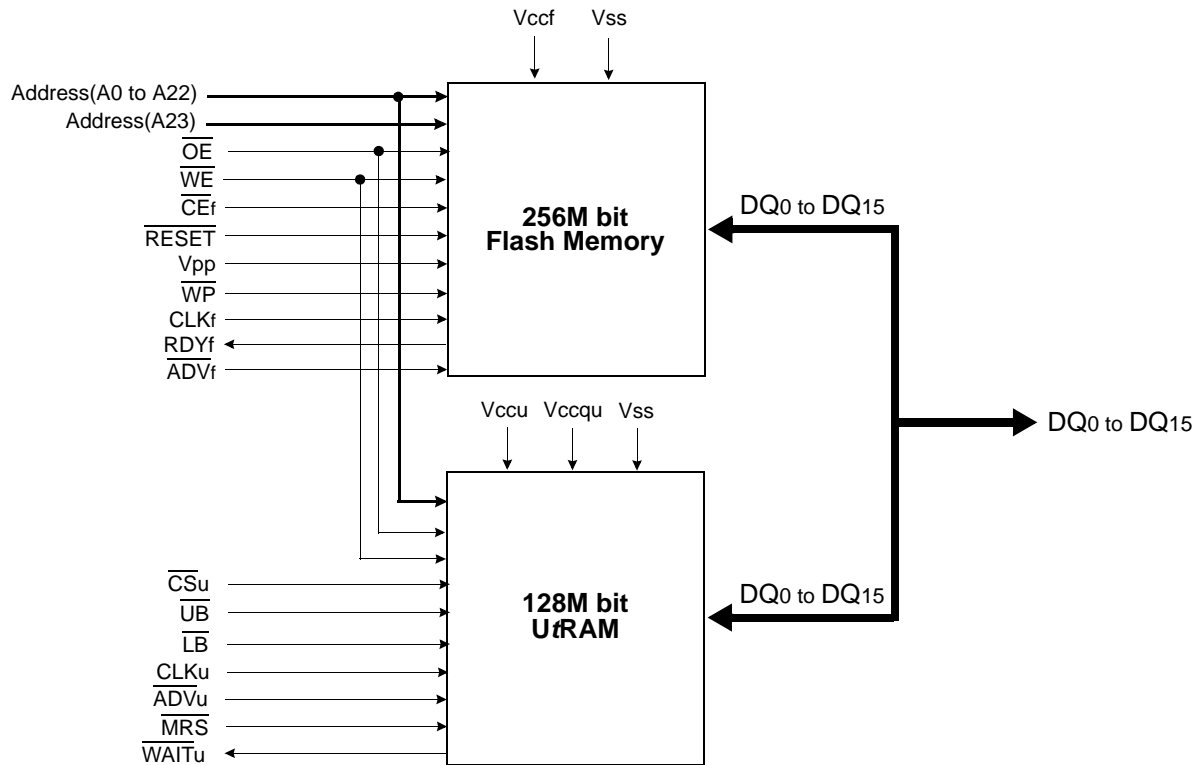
Vccf Vss

Address(A0 to A22)
Address(A23)
$\overline{OE}$
$\overline{WE}$
$\overline{CE}$f
$\overline{RESET}$
Vpp
$\overline{WP}$
CLKf
RDYf
$\overline{ADV}$f

256M bit
Flash Memory

DQ0 to DQ15

Vccu Vccqu Vss

DQ0 to DQ15

$\overline{CS}$u
$\overline{UB}$
$\overline{LB}$
CLKu
$\overline{ADV}$u
$\overline{MRS}$
$\overline{WAIT}$u

128M bit
UtRAM

DQ0 to DQ15